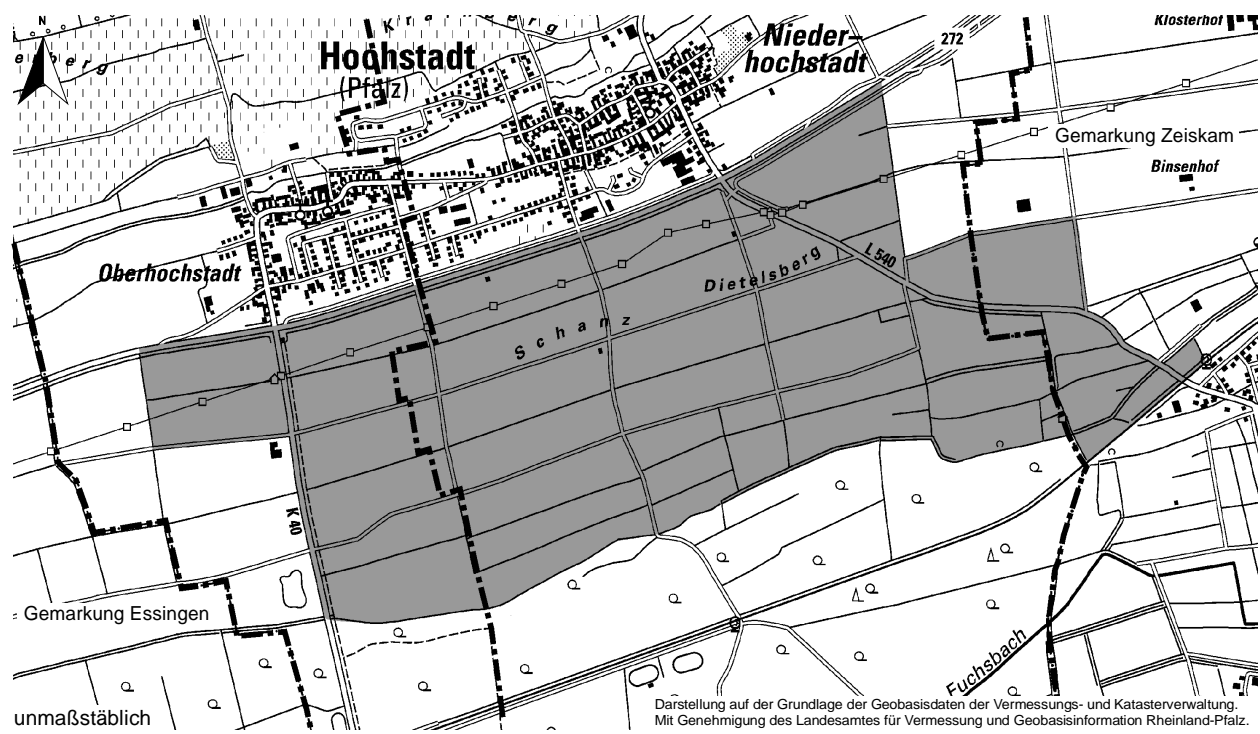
N

Kirchberg

Hochstadt
(Pfalz)

Nieder-
hochstadt

272

Klosterhof

Gemarkung Zeiskam

Binsenhof

Oberhochstadt

Dietelsberg

L 540

Schanz

K 40

Gemarkung Essingen

Fuchsbach

unmaßstäblich

Darstellung auf der Grundlage der Geobasisdaten der Vermessungs- und Katasterverwaltung.
Mit Genehmigung des Landesamtes für Vermessung und Geobasisinformation Rheinland-Pfalz.